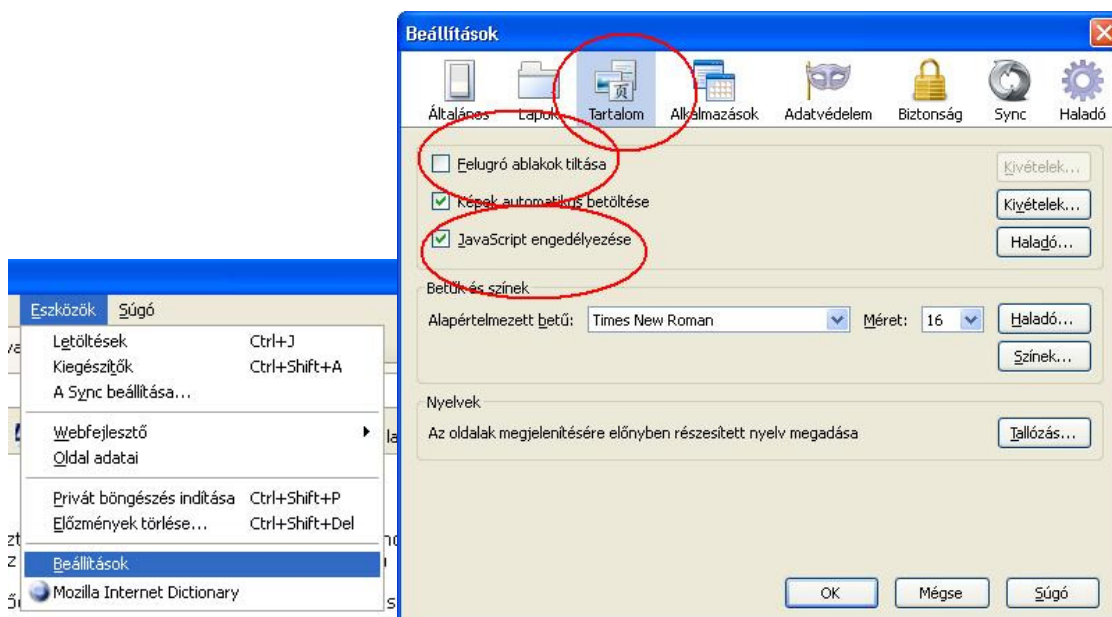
Beállítások

Általános Lapok Tartalom Alkalmazások Adatvédelem Biztonság Sync Haladó

Felugró ablakok tiltása Kivételek...
Képek automatikus betöltése Kivételek...
JavaScript engedélyezése Haladó...

Betűk és színek
Alapértelmezett betű: Times New Roman Méret: 16 Haladó...
Színek...

Nyelvek
Az oldalak megjelenítésére előnyben részesített nyelv megadása Tallózás...

OK Mégse Súgó

Eszközök Súgó
Letöltések Ctrl+J
Kiegészítők Ctrl+Shift+A
A Sync beállítása...
Webfejlesztő
Oldal adatai
Privát böngészés indítása Ctrl+Shift+P
Előzmények törlése... Ctrl+Shift+Del
Beállítások
Mozilla Internet Dictionary